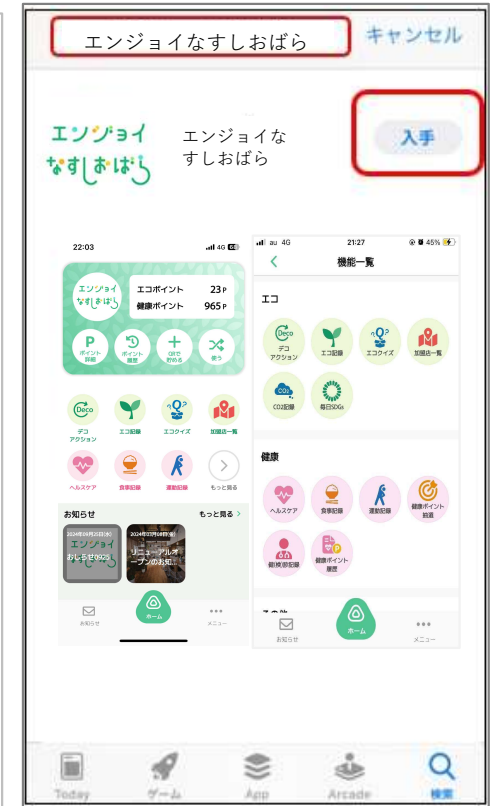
エンジョイなすしおばら

キャンセル

エンジョイ なすしおばら

エンジョイなすしおばら

入手

22:03

4G

エンジョイ なすしおばら

エコポイント 23P

健康ポイント 965P

ポイント詳細

ポイント履歴

QRで貯める

使う

デコアクション

エコ記録

エコクイズ

加盟店一覧

ヘルスケア

食事記録

運動記録

もっと見る

お知らせ

もっと見る >

エンジョイ おしらせ0925

リニューアルオープンのお知

お知らせ

ホーム

メニュー

au 4G

21:27

45%

<

機能一覧

エコ

デコアクション

エコ記録

エコクイズ

加盟店一覧

CO2記録

毎日SDGs

健康

ヘルスケア

食事記録

運動記録

健康ポイント就活

健(検)診記録

健康ポイント履歴

その他

お知らせ

ホーム

メニュー

Today

ゲーム

App

Arcade

検索